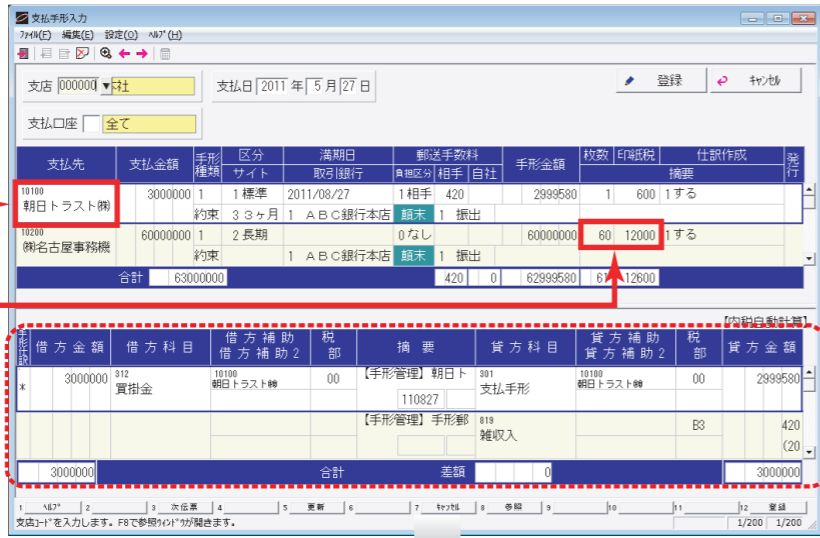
支払手形入力

ﾌｧｲﾙ(F) 編集(E) 設定(O) ﾍﾙﾌﾟ(H)

支店 000000 本社

支払日 2011 年 5 月 27 日

登録 ｷｬﾝｾﾙ

支払口座 全て

| 支払先 | 支払金額 | 手形種類 | 区分 / サイト | 満期日 / 取引銀行 | 郵送手数料 負担区分 | 相手 | 自社 | 手形金額 | 枚数 | 印紙税 | 仕訳作成 / 摘要 | 発行 |
|---|---|---|---|---|---|---|---|---|---|---|---|---|
| 10100 朝日トラスト㈱ | 3000000 | 1 約束 | 1 標準 / 3 3 ヶ月 | 2011/08/27 / 1 ＡＢＣ銀行本店 | 1 相手 / 額末 | 420 / 1 振出 | | 2999580 | 1 | 600 | 1 する | |
| 10200 ㈱名古屋事務機 | 60000000 | 1 約束 | 2 長期 | 1 ＡＢＣ銀行本店 | 0 なし / 額末 | 1 振出 | | 60000000 | 60 | 12000 | 1 する | |
| 合計 | 63000000 | | | | | 420 | 0 | 62999580 | 61 | 12600 | | |

【内税自動計算】

| 形式 | 借方金額 | 借方科目 | 借方補助 / 借方補助2 | 税部 | 摘要 | 貸方科目 | 貸方補助 / 貸方補助2 | 税部 | 貸方金額 |
|---|---|---|---|---|---|---|---|---|---|
| * | 3000000 | 312 買掛金 | 10100 朝日トラスト㈱ | 00 | 【手形管理】朝日ト 110827 | 301 支払手形 | 10100 朝日トラスト㈱ | 00 | 2999580 |
| | | | | | 【手形管理】手形郵 | 819 雑収入 | | B3 | 420 (20 |
| | 3000000 | | 合計 | | 差額 | 0 | | | 3000000 |

1 ﾍﾙﾌﾟ 2 3 次伝票 4 5 更新 6 7 ｷｬﾝｾﾙ 8 参照 9 10 11 12 登録

支店ｺｰﾄﾞを入力します。F8で参照ｳｨﾝﾄﾞｳが開きます。 1/200 1/200